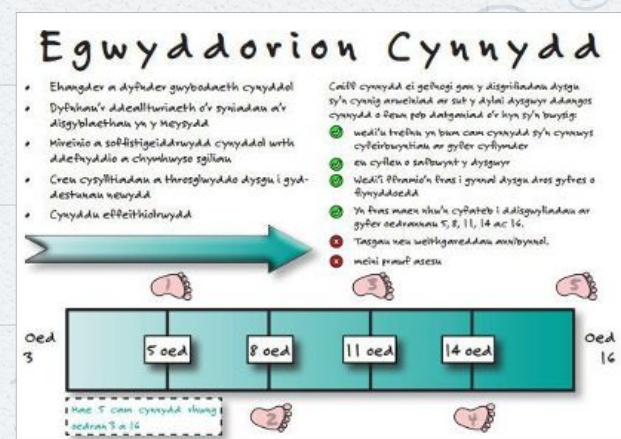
Egwyddorion Cynnydd

- Ehangder a dyfnder gwybodaeth cynyddol
- Dyfnhau'r ddealltwriaeth o'r syniadau a'r disgyblaethau yn y Meysydd
- Mireinio a soffistigeiddrwydd cynyddol wrth ddefnyddio a chymhwyso sgiliau
- Creu cysylltiadau a throsglwyddo dysgu i gyd-destunau newydd
- Cynyddu effeithiolrwydd

Caiff cynnydd ei gefnogi gan y disgrifiadau dysgu sy'n cynnig arweiniad ar sut y dylai dysgwyr ddangos cynnydd o fewn pob datganiad o'r hyn sy'n bwysig:

wedi'u trefnu yn bum cam cynnydd sy'n cynnwys cyfeirbwyntiau ar gyfer cyflymder

eu cyflen o safbwynt y dysgwyr

Wedi'i fframeio'n fras i gynnal dysgu dros gyfres o flynyddoedd

Yn fras maen nhw'n cyfateb i ddisgwyliadau ar gyfer oedrannau 5, 8, 11, 14 ac 16.

Tasgau neu weithgareddau unigol.

meini prawf asesu

1 3 5

Oed 3 | 5 oed | 8 oed | 11 oed | 14 oed | Oed 16

2 4

Mae 5 cam cynnydd rhwng oedran 3 a 16